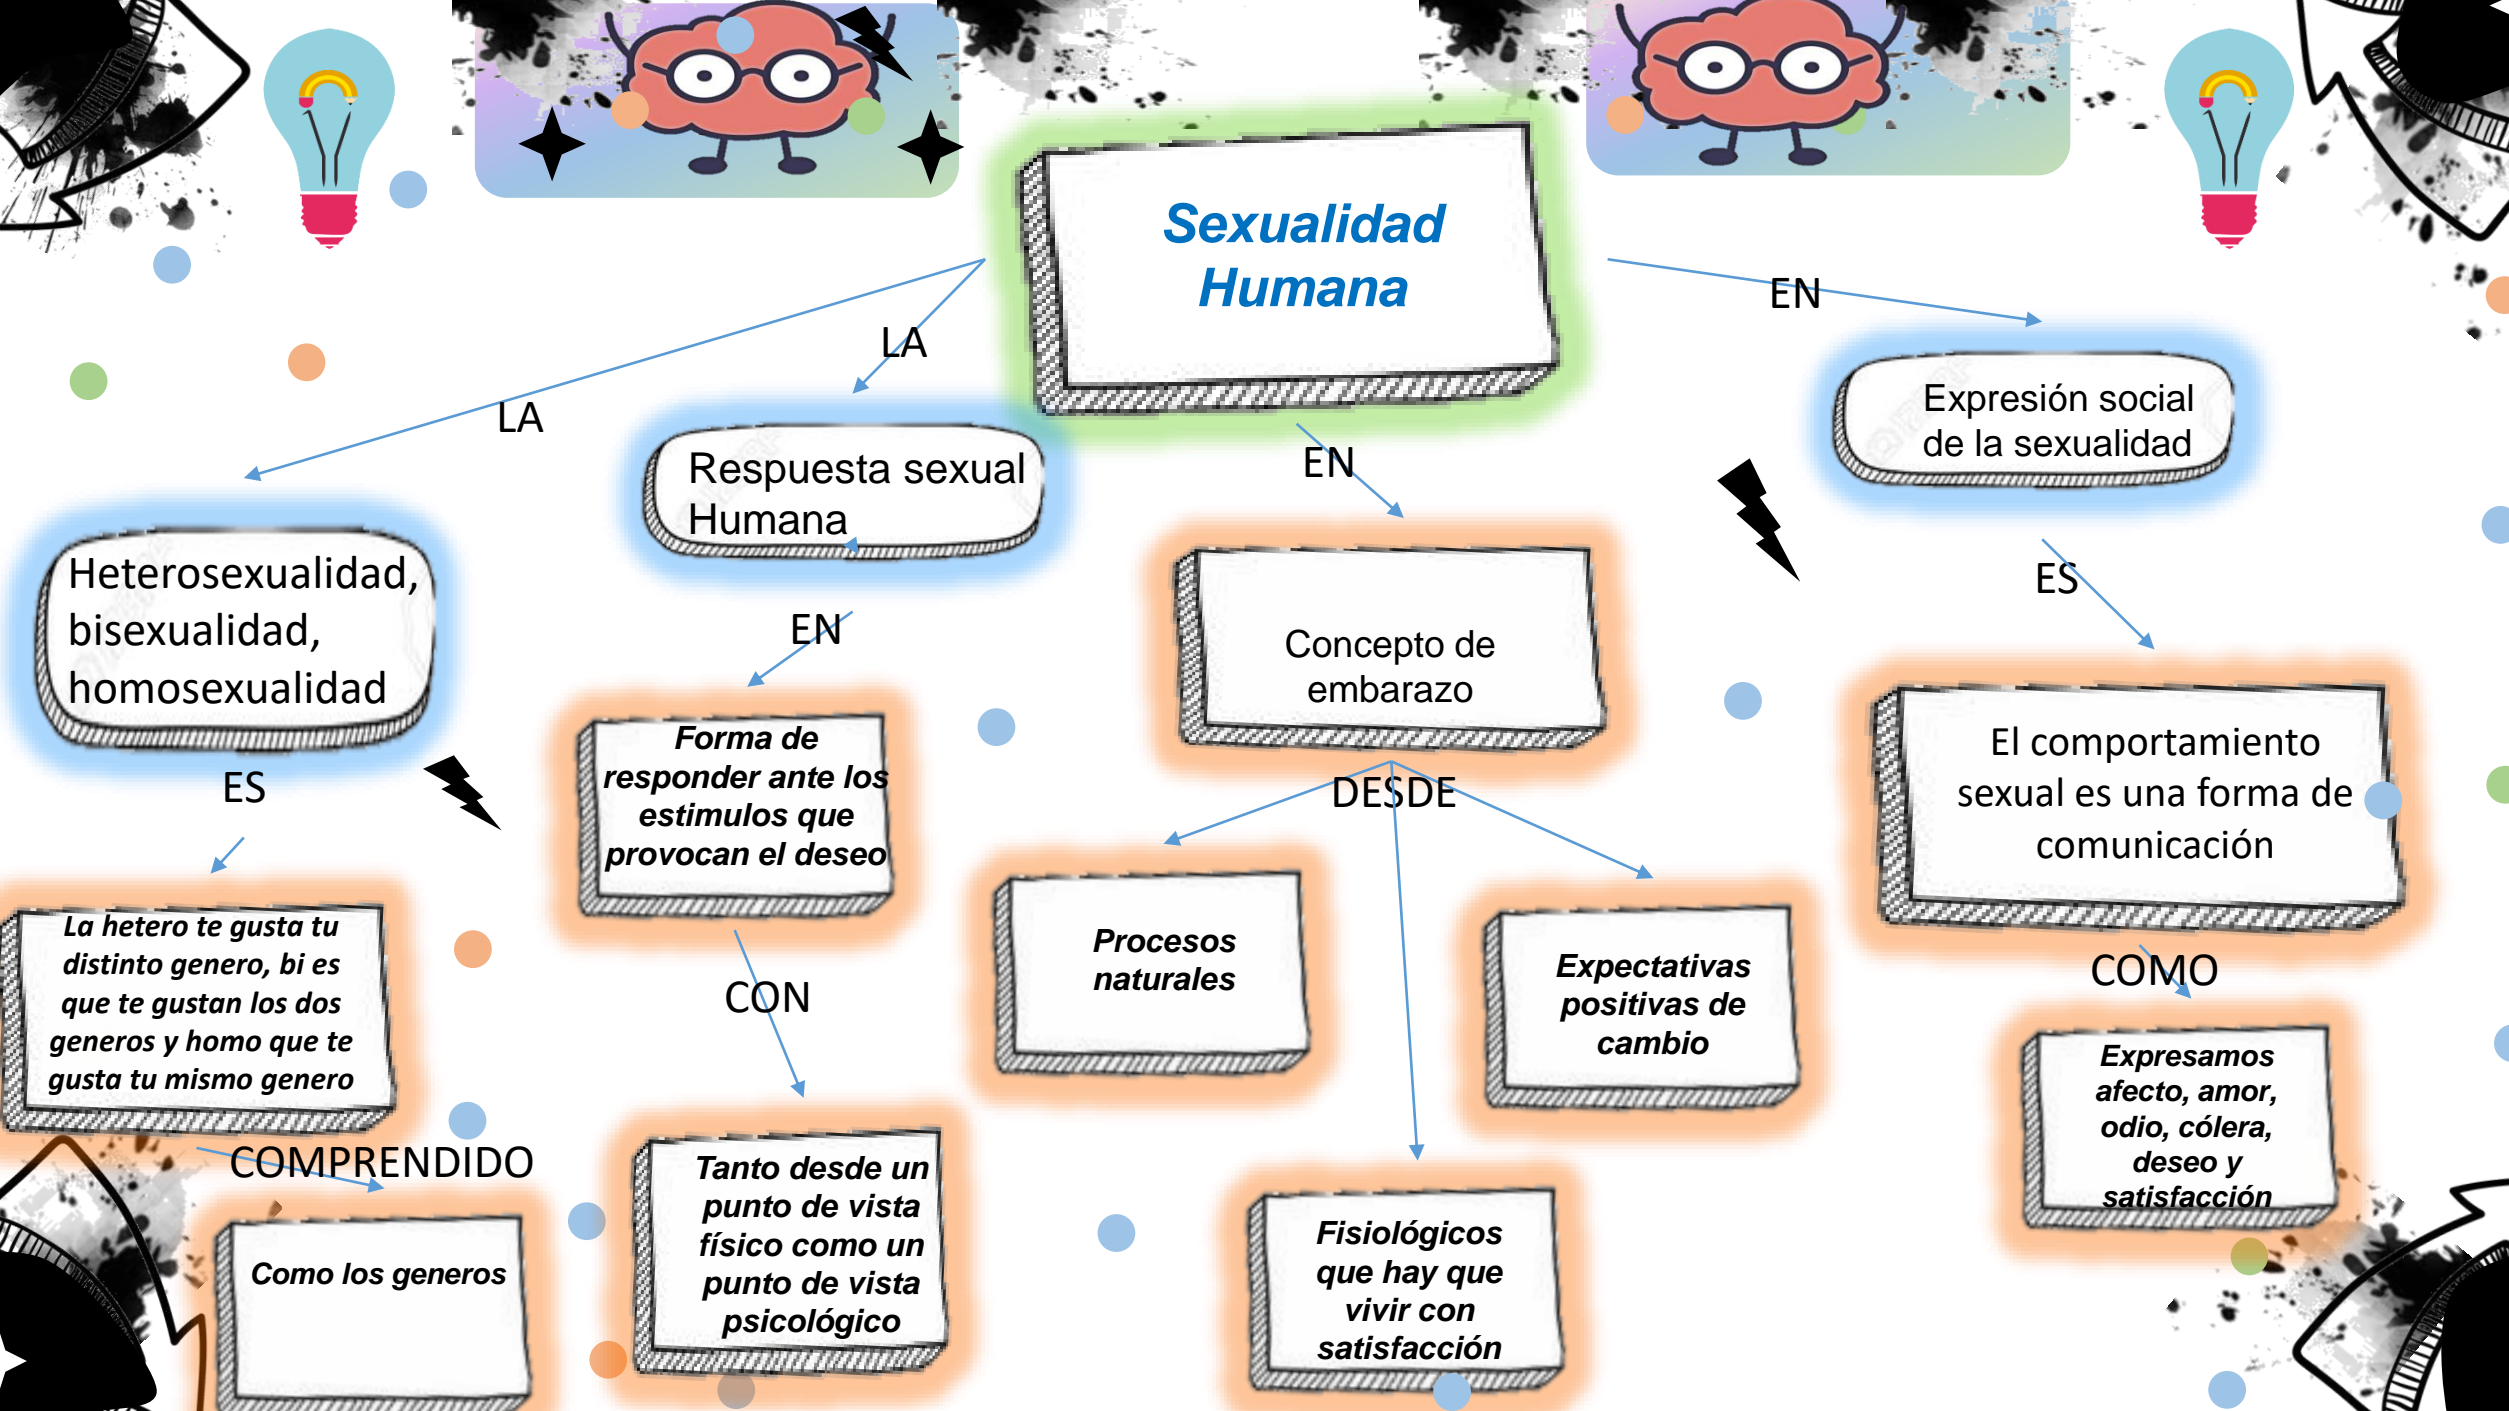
Sexualidad Humana

LA

LA

EN

EN

Heterosexualidad, bisexualidad, homosexualidad

Respuesta sexual Humana

Concepto de embarazo

Expresión social de la sexualidad

ES

EN

DESDE

ES

La hetero te gusta tu distinto genero, bi es que te gustan los dos generos y homo que te gusta tu mismo genero

Forma de responder ante los estimulos que provocan el deseo

Procesos naturales

Expectativas positivas de cambio

El comportamiento sexual es una forma de comunicación

CON

COMO

COMPRENDIDO

Como los generos

Tanto desde un punto de vista físico como un punto de vista psicológico

Fisiológicos que hay que vivir con satisfacción

Expresamos afecto, amor, odio, cólera, deseo y satisfacción